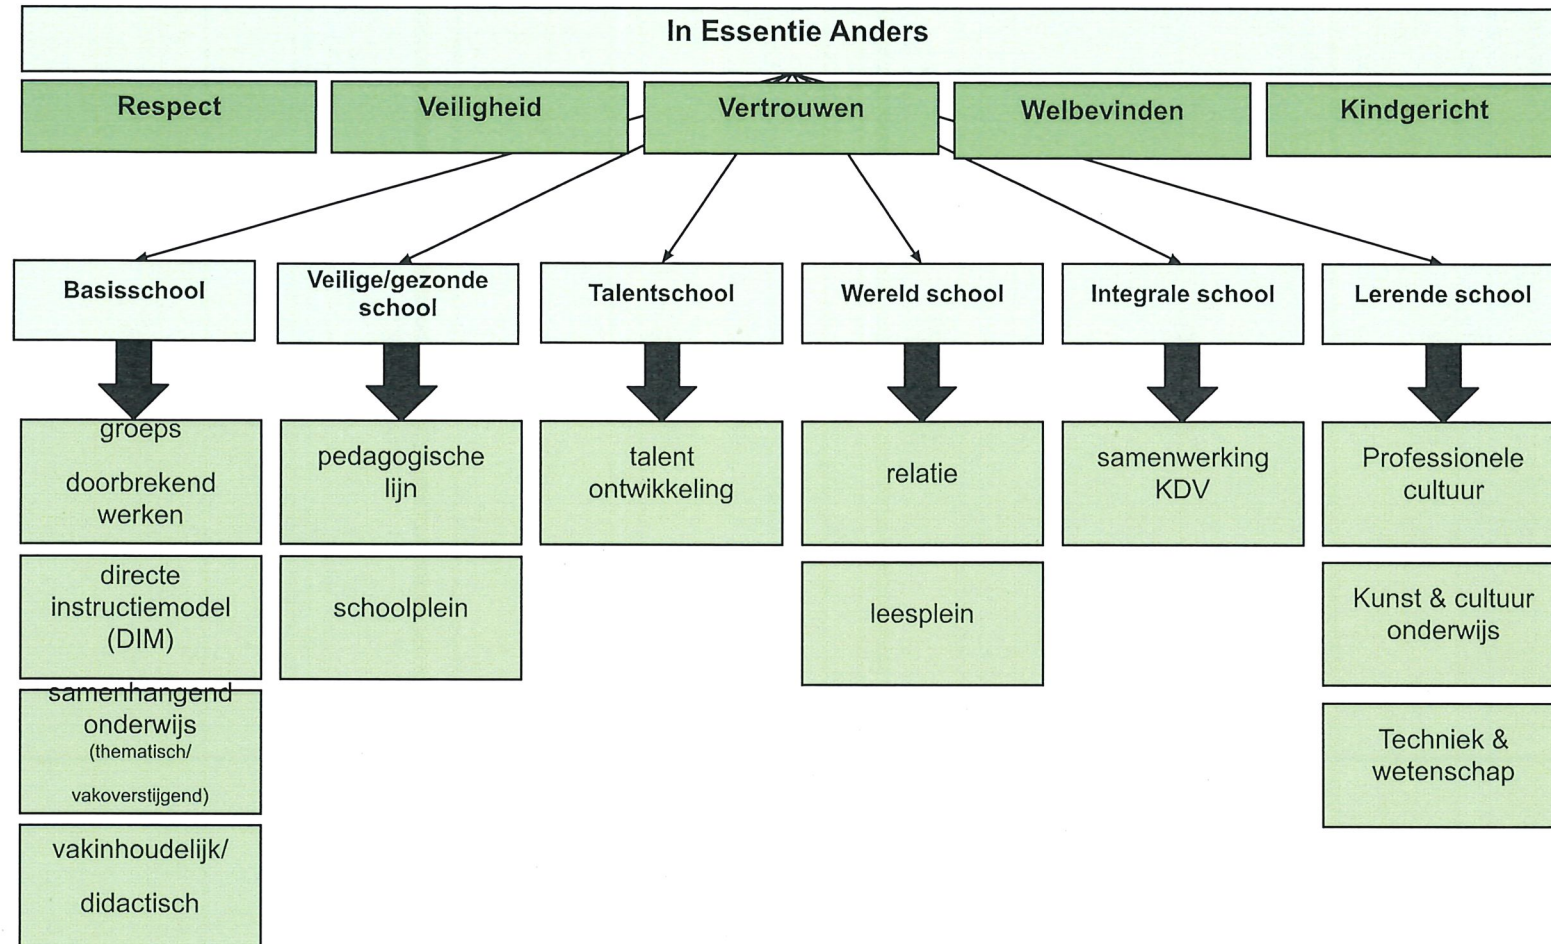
In Essentie Anders

Respect

Veiligheid

Vertrouwen

Welbevinden

Kindgericht

Basisschool

groeps doorbrekend werken

directe instructiemodel (DIM)

samenhangend onderwijs (thematisch/ vakoverstijgend)

vakinhoudelijk/ didactisch

Veilige/gezonde school

pedagogische lijn

schoolplein

Talentschool

talent ontwikkeling

Wereld school

relatie

leesplein

Integrale school

samenwerking KDV

Lerende school

Professionele cultuur

Kunst & cultuur onderwijs

Techniek & wetenschap